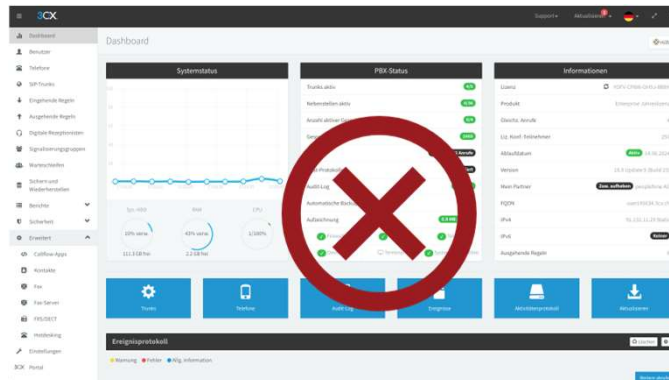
3CX

Support▾ Aktualisieren▾

Dashboard
Benutzer
Telefone
SIP-Trunks
Eingehende Regeln
Ausgehende Regeln
Digitale Rezeptionisten
Signalisierungsgruppen
Warteschleifen
Sichern und Wiederherstellen
Berichte
Sicherheit
Erweitert
Callflow-Apps
Kontakte
Fax
Fax-Server
FXS/DECT
Hotdesking
Einstellungen
3CX Portal

Dashboard

Systemstatus

PBX-Status
Trunks aktiv
Nebenstellen aktiv
Anzahl aktiver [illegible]
Audit Log
Automatische Backup
Aufzeichnung

Informationen
Lizenz
Produkt
Gleichz. Anrufe
Lfg. Konf.-Teilnehmer
Ablaufdatum
Version
Mein Partner
FQDN
IPv4
IPv6
Ausgehende Regeln

Trunks
Telefone
Audit Log
Ereignisse
Aktivitätenprotokoll
Aktualisieren

Ereignisprotokoll
Warnung Fehler Allg. Information